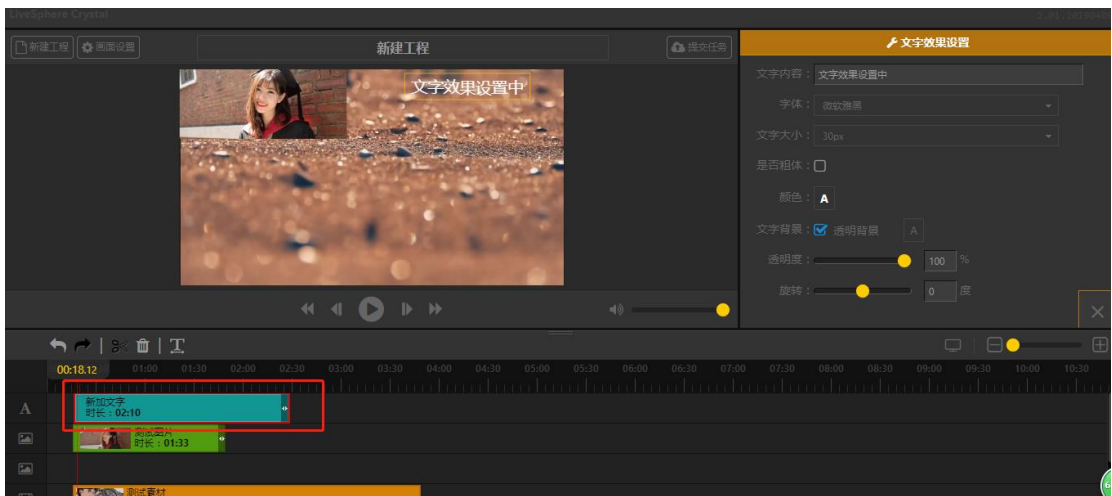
LiveSphere Crystal

新建工程 画面设置

新建工程

提交任务

文字效果设置

文字效果设置中

文字内容：文字效果设置中

字体：微软雅黑

文字大小：30px

是否粗体：

颜色：A

文字背景：透明背景 A

透明度： 100 %

旋转： 0 度

00:18.12 01:00 01:30 02:00 02:30 03:00 03:30 04:00 04:30 05:00 05:30 06:00 06:30 07:00 07:30 08:00 08:30 09:00 09:30 10:00 10:30

A

新加文字
时长：02:10

测试图片
时长：01:33

测试素材